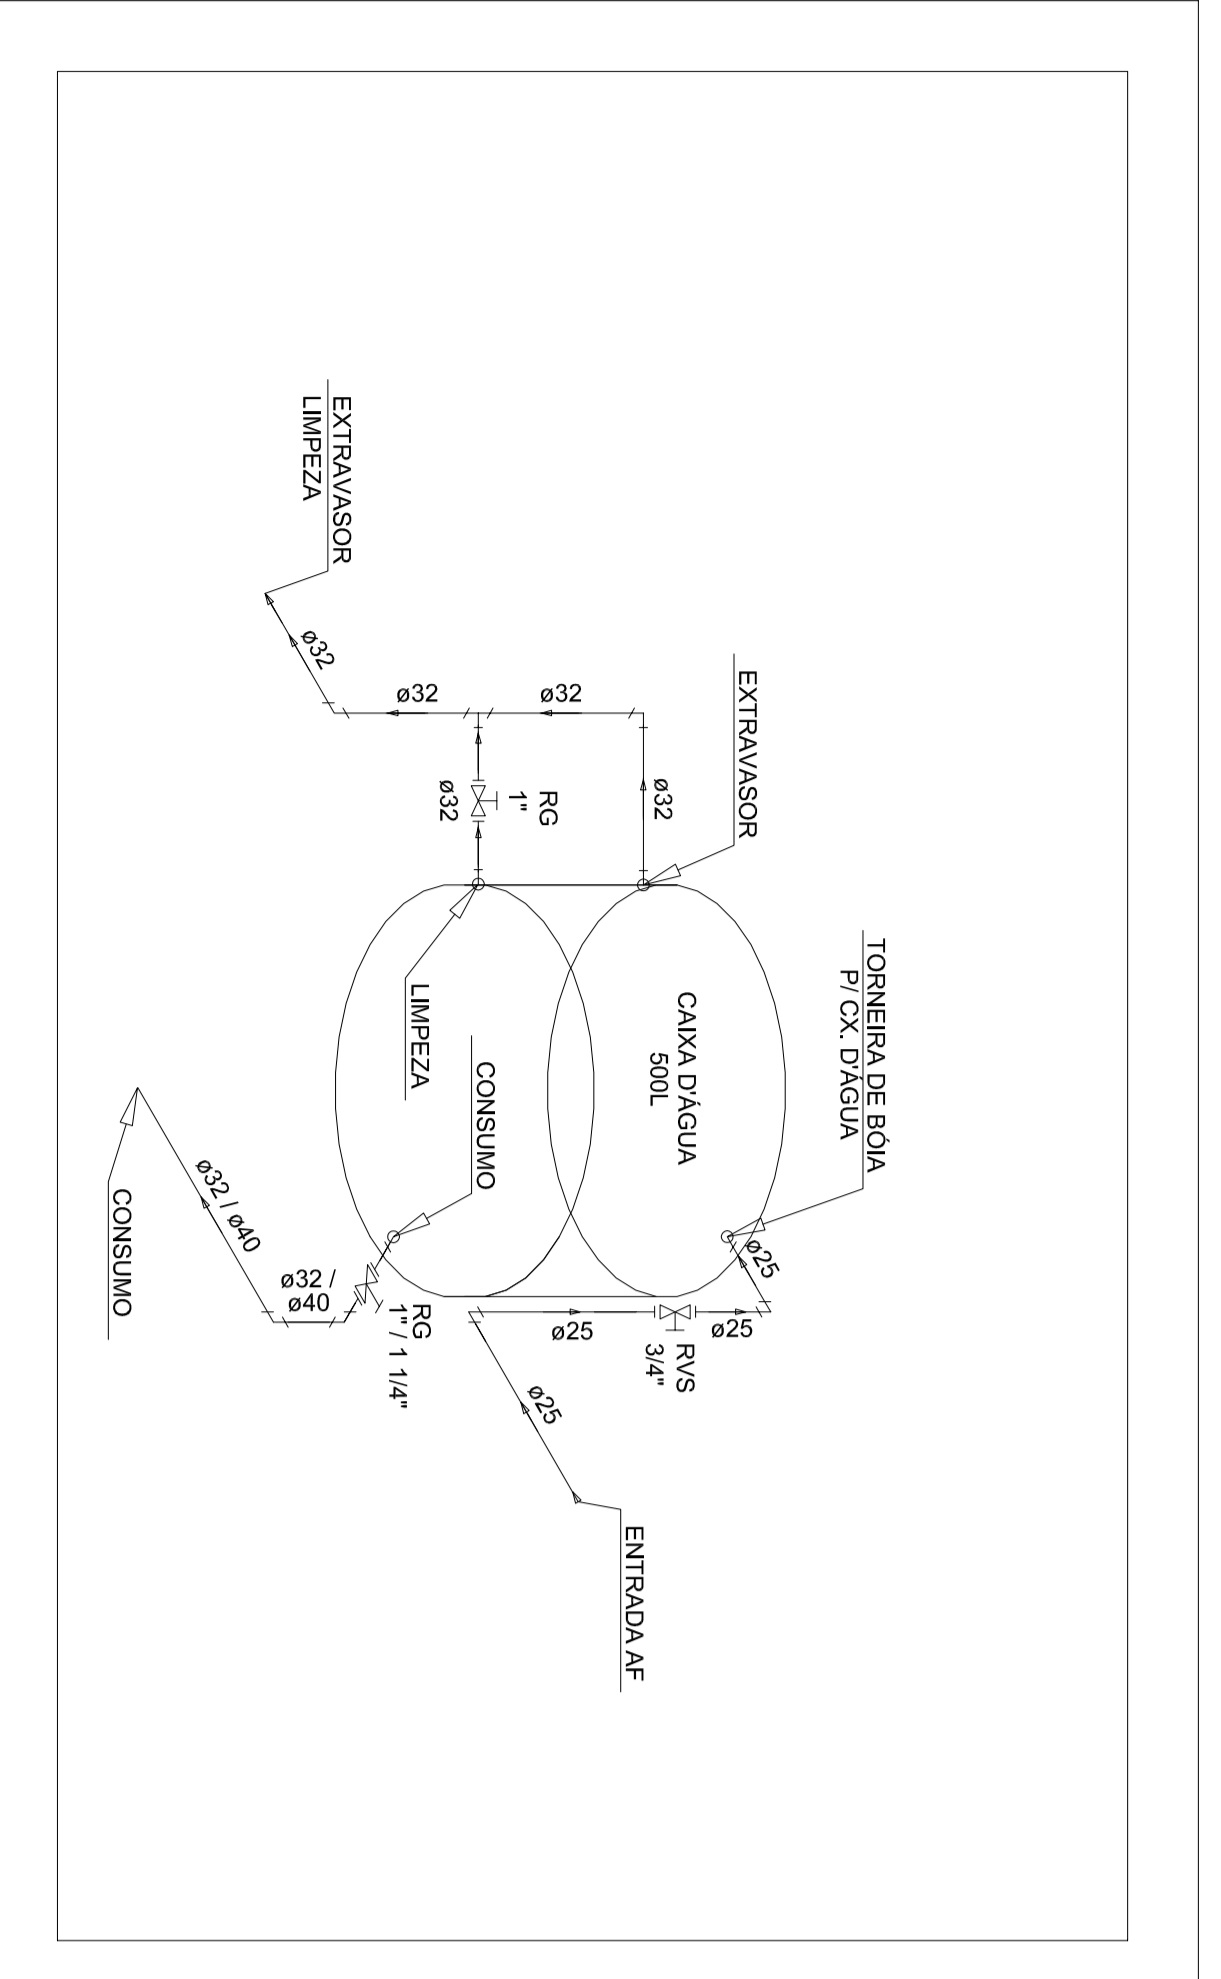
EXTRAVASOR
LIMPEZA

ø32

ø32

ø32

EXTRAVASOR

RG
1"
ø32

ø32

TORNEIRA DE BÓIA
P/ CX. D'ÁGUA

CAIXA D'ÁGUA
500L

LIMPEZA

CONSUMO

ø25

ø25

RVS
3/4"

ø25

ø25

ENTRADA AF

ø32 / ø40

ø32 /
ø40

RG
1" / 1 1/4"

CONSUMO